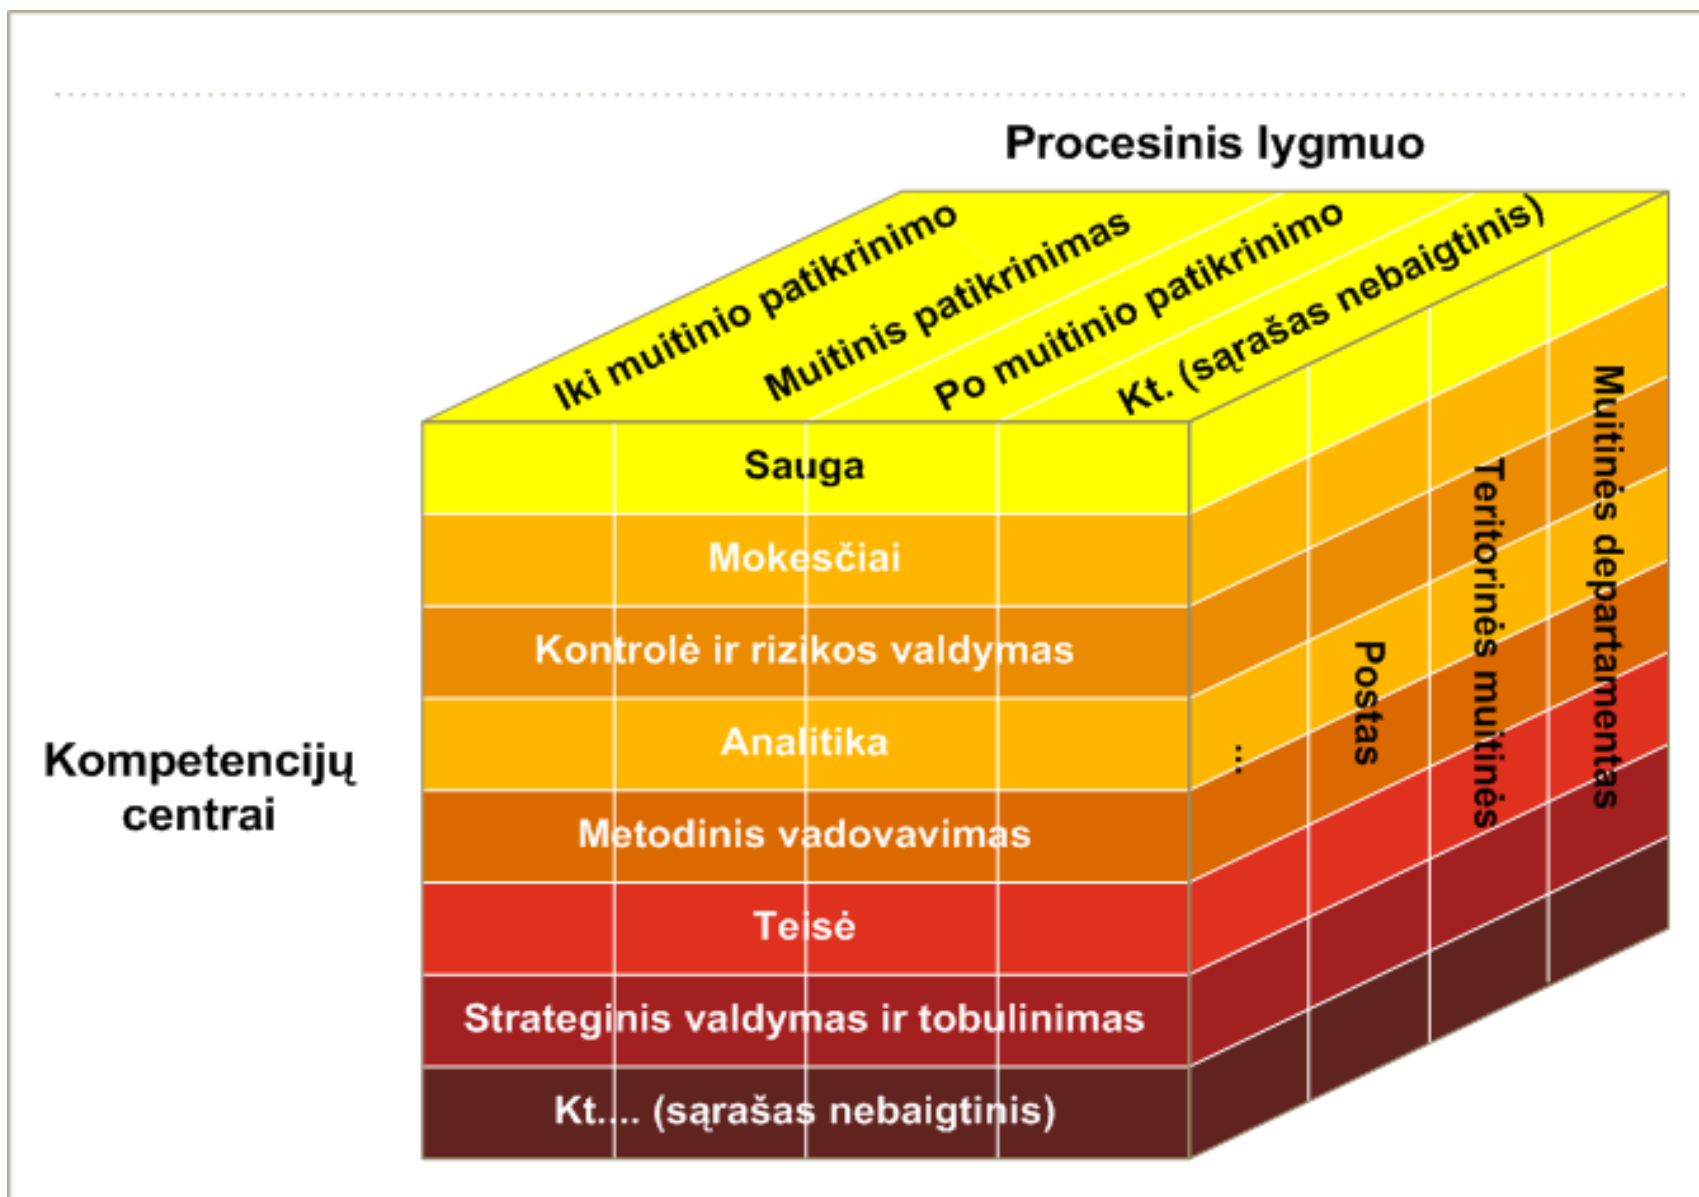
Procesinis lygmuo

Iki muitinio patikrinimo

Muitinis patikrinimas

Po muitinio patikrinimo

Kt. (sąrašas nebaigtinis)

Kompetencijų centrai

Sauga

Mokesčiai

Kontrolė ir rizikos valdymas

Analitika

Metodinis vadovavimas

Teisė

Strateginis valdymas ir tobulinimas

Kt.... (sąrašas nebaigtinis)

...

Postas

Teritorinės muitinės

Muitinės departamentas